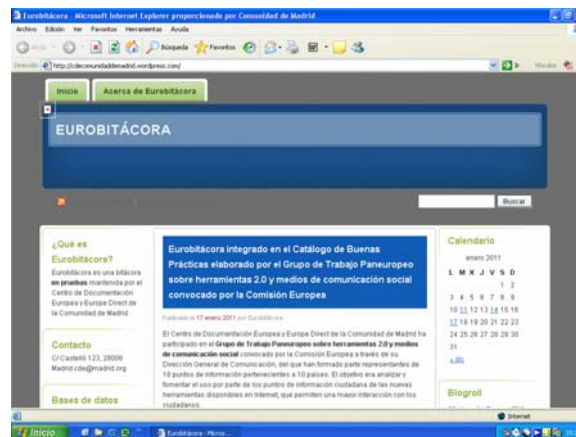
Eurobitácora - Microsoft Internet Explorer proporcionado por Comunidad de Madrid

Archivo Edición Ver Favoritos Herramientas Ayuda

Búsqueda Favoritos

Dirección http://cdecomunidaddemadrid.wordpress.com/

Vínculos

Inicio Acerca de Eurobitácora

EUROBITÁCORA

Buscar

¿Qué es Eurobitácora?

Eurobitácora es una bitácora en pruebas mantenida por el Centro de Documentación Europea y Europe Direct de la Comunidad de Madrid

Contacto

C/ Castelló 123, 28006 Madrid cde@madrid.org

Bases de datos

Eurobitácora integrado en el Catálogo de Buenas Prácticas elaborado por el Grupo de Trabajo Paneuropeo sobre herramientas 2.0 y medios de comunicación social convocado por la Comisión Europea

Publicado el 17 enero 2011 por Eurobitácora

El Centro de Documentación Europea y Europe Direct de la Comunidad de Madrid ha participado en el Grupo de Trabajo Paneuropeo sobre herramientas 2.0 y medios de comunicación social convocado por la Comisión Europea a través de su Dirección General de Comunicación, del que han formado parte representantes de 10 puntos de información pertenecientes a 10 países. El objetivo era analizar y fomentar el uso por parte de los puntos de información ciudadana de las nuevas herramientas disponibles en Internet, que permiten una mayor interacción con los ciudadanos.

Calendario

enero 2011

| L | M | X | J | V | S | D |
|---|---|---|---|---|---|---|
| | | | | | 1 | 2 |
| 3 | 4 | 5 | 6 | 7 | 8 | 9 |
| 10 | 11 | 12 | 13 | 14 | 15 | 16 |
| 17 | 18 | 19 | 20 | 21 | 22 | 23 |
| 24 | 25 | 26 | 27 | 28 | 29 | 30 |
| 31 | | | | | | |

« dic

Blogroll

Internet

Inicio Eurobitácora - Micros...